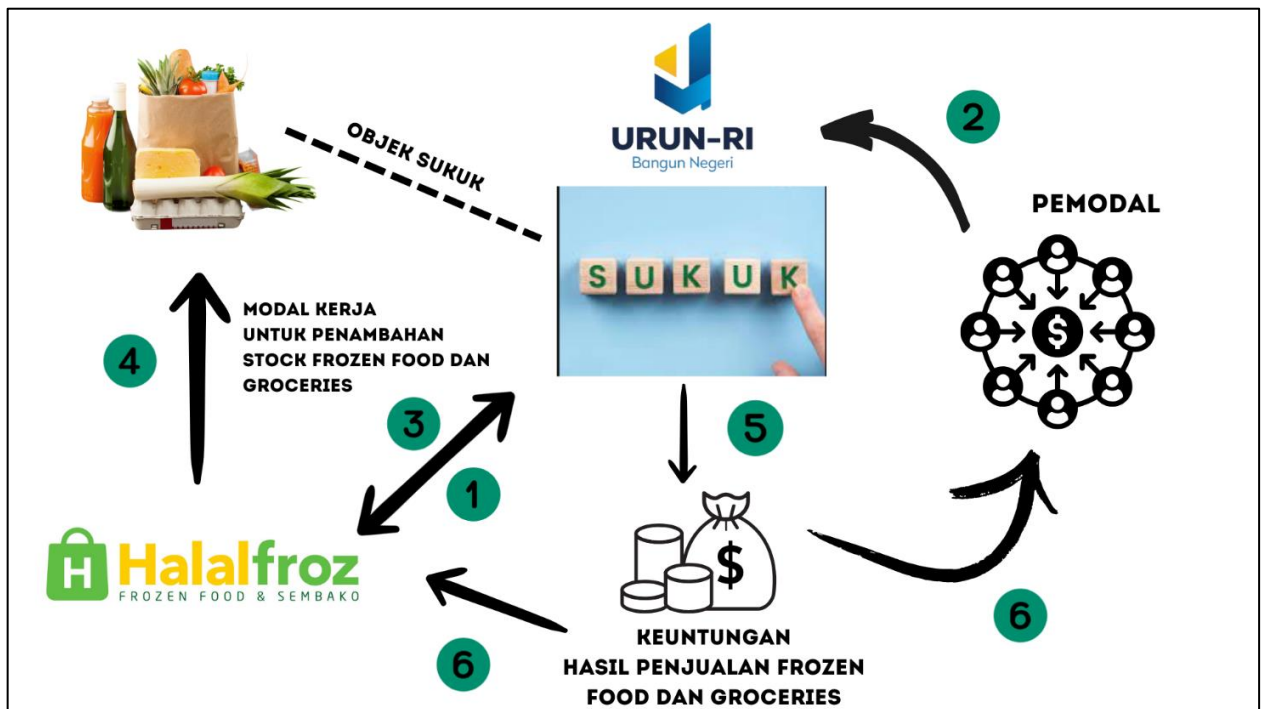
URUN-RI
Bangun Negeri

2

OBJEK SUKUK

PEMODAL

SUKUK

MODAL KERJA UNTUK PENAMBAHAN STOCK FROZEN FOOD DAN GROCERIES

4

3

5

1

H Halalfroz
FROZEN FOOD & SEMBAKO

$

6

KEUNTUNGAN HASIL PENJUALAN FROZEN FOOD DAN GROCERIES

6